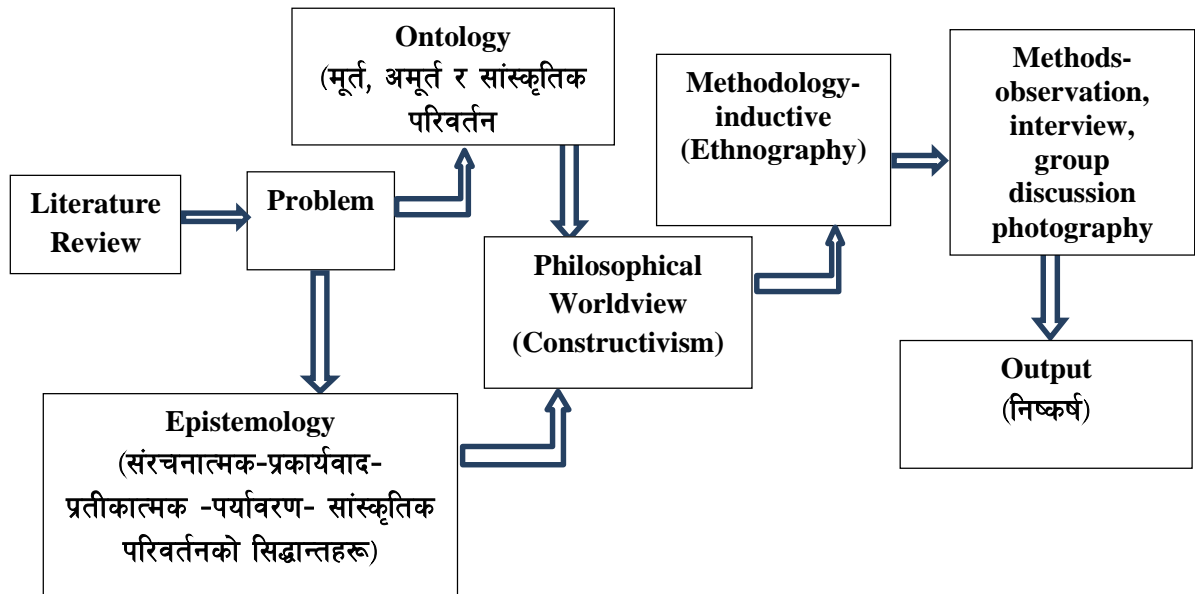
Literature Review

Problem

Ontology
(मूर्त, अमूर्त र सांस्कृतिक परिवर्तन

Epistemology
(संरचनात्मक-प्रकार्यवाद-प्रतीकात्मक -पर्यावरण- सांस्कृतिक परिवर्तनको सिद्धान्तहरू)

Philosophical Worldview
(Constructivism)

Methodology-inductive
(Ethnography)

Methods-observation, interview, group discussion photography

Output
(निष्कर्ष)